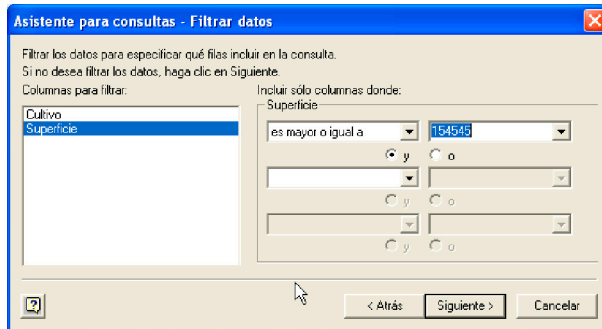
Asistente para consultas - Filtrar datos

Filtrar los datos para especificar qué filas incluir en la consulta.
Si no desea filtrar los datos, haga clic en Siguiente.

Columnas para filtrar:

Cultivo
Superficie

Incluir sólo columnas donde:

Superficie

es mayor o igual a
154545

y
o

y
o

y
o

?

< Atrás
Siguiente >
Cancelar